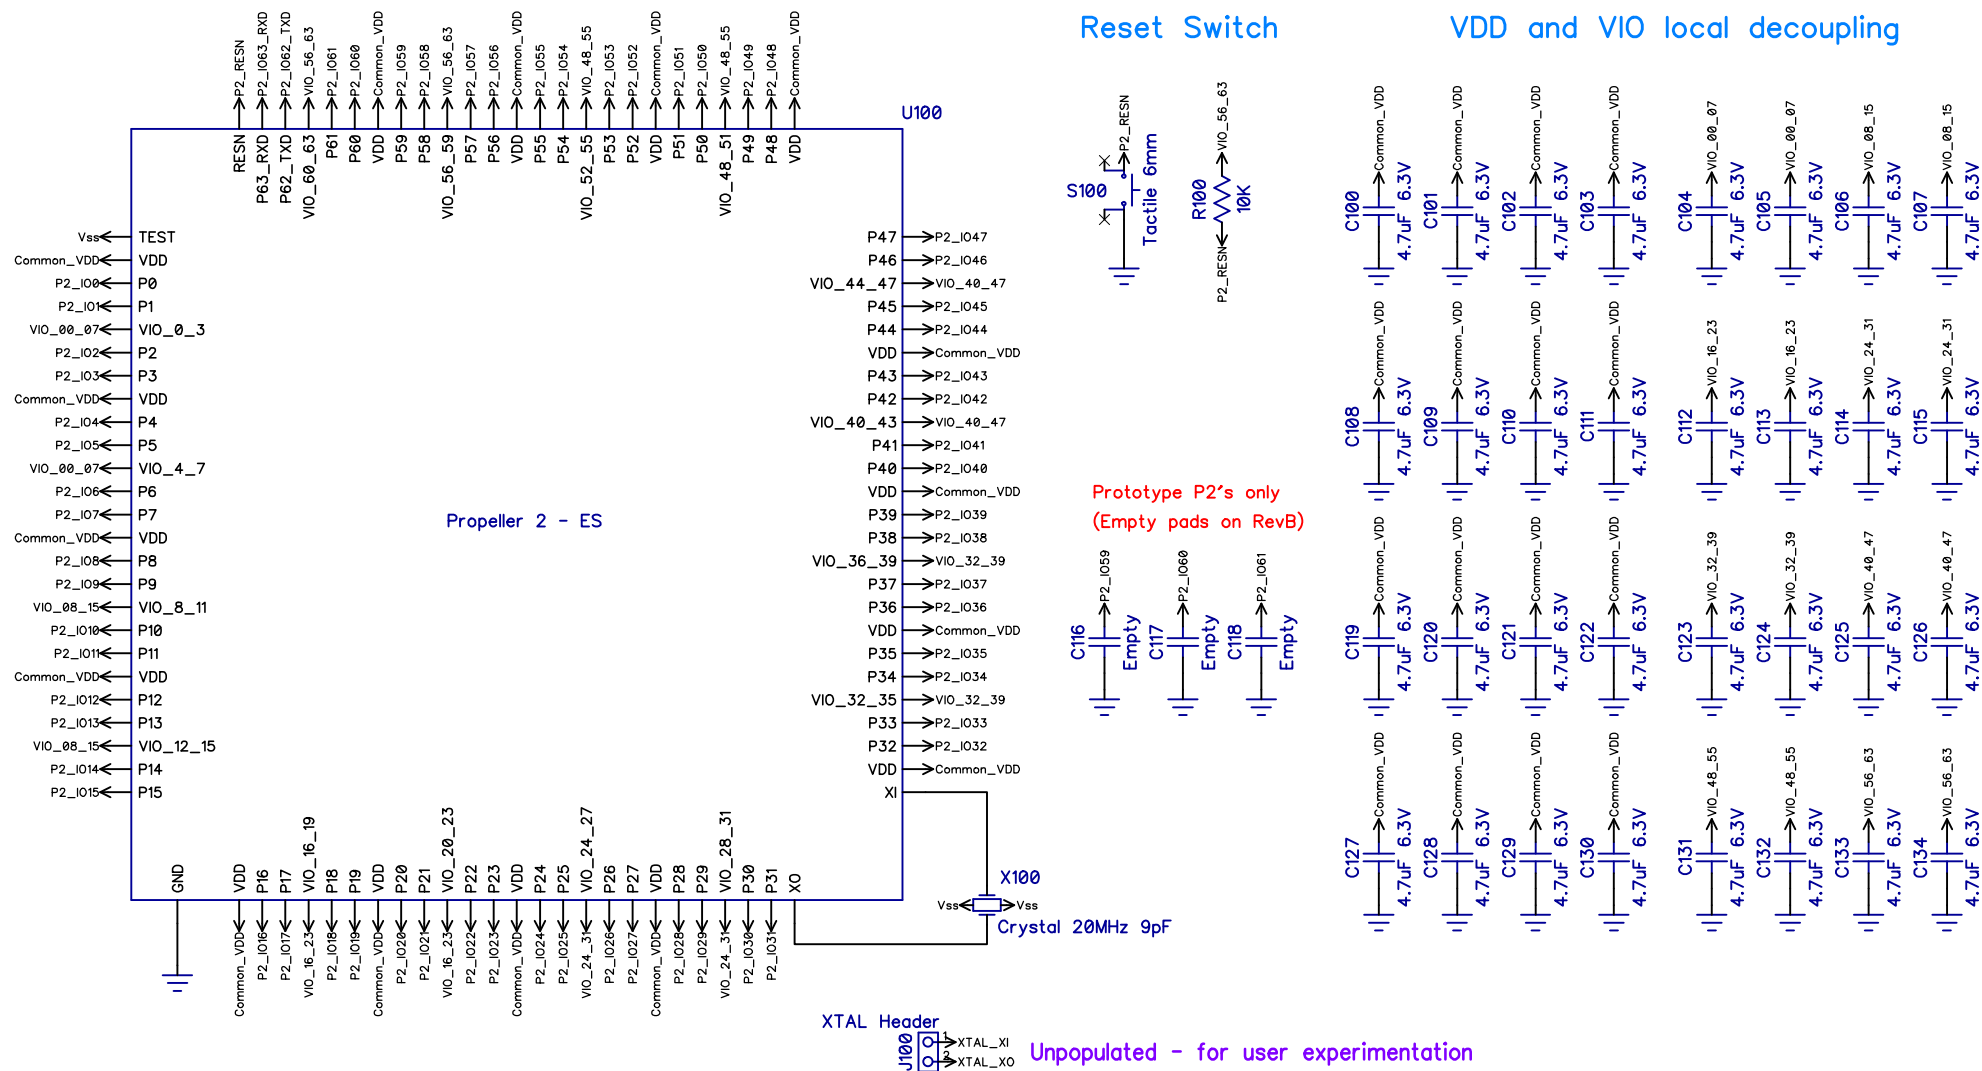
Reset Switch

VDD and VIO local decoupling

U100

P2_RESN P2_IO63_RXD P2_IO62_TXD VIO_56_63 P2_IO61 P2_IO60 Common_VDD P2_IO59 P2_IO58 VIO_56_63 P2_IO57 P2_IO56 Common_VDD P2_IO55 P2_IO54 VIO_48_55 P2_IO53 P2_IO52 Common_VDD P2_IO51 P2_IO50 VIO_48_55 P2_IO49 P2_IO48 Common_VDD

RESN P63_RXD P62_TXD VIO_60_63 P61 P60 VDD P59 P58 VIO_56_59 P57 P56 VDD P55 P54 VIO_52_55 P53 P52 VDD P51 P50 VIO_48_51 P49 P48 VDD

| | | | | | |
|---|---|---|---|---|---|
| Vss | TEST | | | P47 | P2_IO47 |
| Common_VDD | VDD | | | P46 | P2_IO46 |
| P2_IO0 | P0 | | | VIO_44_47 | VIO_40_47 |
| P2_IO1 | P1 | | | P45 | P2_IO45 |
| VIO_00_07 | VIO_0_3 | | | P44 | P2_IO44 |
| P2_IO2 | P2 | | | VDD | Common_VDD |
| P2_IO3 | P3 | | | P43 | P2_IO43 |
| Common_VDD | VDD | | | P42 | P2_IO42 |
| P2_IO4 | P4 | | | VIO_40_43 | VIO_40_47 |
| P2_IO5 | P5 | | | P41 | P2_IO41 |
| VIO_00_07 | VIO_4_7 | | | P40 | P2_IO40 |
| P2_IO6 | P6 | | | VDD | Common_VDD |
| P2_IO7 | P7 | | | P39 | P2_IO39 |
| Common_VDD | VDD | | | P38 | P2_IO38 |
| P2_IO8 | P8 | | | VIO_36_39 | VIO_32_39 |
| P2_IO9 | P9 | | | P37 | P2_IO37 |
| VIO_08_15 | VIO_8_11 | | | P36 | P2_IO36 |
| P2_IO10 | P10 | | | VDD | Common_VDD |
| P2_IO11 | P11 | | | P35 | P2_IO35 |
| Common_VDD | VDD | | | P34 | P2_IO34 |
| P2_IO12 | P12 | | | VIO_32_35 | VIO_32_39 |
| P2_IO13 | P13 | | | P33 | P2_IO33 |
| VIO_08_15 | VIO_12_15 | | | P32 | P2_IO32 |
| P2_IO14 | P14 | | | VDD | Common_VDD |
| P2_IO15 | P15 | | | XI | |

Propeller 2 - ES

GND VDD P16 P17 VIO_16_19 P18 P19 VDD P20 P21 VIO_20_23 P22 P23 VDD P24 P25 VIO_24_27 P26 P27 VDD P28 P29 VIO_28_31 P30 P31 XO

Common_VDD P2_IO16 P2_IO17 VIO_16_23 P2_IO18 P2_IO19 Common_VDD P2_IO20 P2_IO21 VIO_16_23 P2_IO22 P2_IO23 Common_VDD P2_IO24 P2_IO25 VIO_24_31 P2_IO26 P2_IO27 Common_VDD P2_IO28 P2_IO29 VIO_24_31 P2_IO30 P2_IO31

X100
Vss Vss
Crystal 20MHz 9pF

XTAL Header
J100 1 XTAL_XI 2 XTAL_XO
Unpopulated - for user experimentation

S100 P2_RESN Tactile 6mm
R100 VIO_56_63 10K P2_RESN

Prototype P2's only
(Empty pads on RevB)

C116 P2_IO59 Empty
C117 P2_IO60 Empty
C118 P2_IO61 Empty

C100 Common_VDD 4.7uF 6.3V
C101 Common_VDD 4.7uF 6.3V
C102 Common_VDD 4.7uF 6.3V
C103 Common_VDD 4.7uF 6.3V
C104 VIO_00_07 4.7uF 6.3V
C105 VIO_00_07 4.7uF 6.3V
C106 VIO_08_15 4.7uF 6.3V
C107 VIO_08_15 4.7uF 6.3V
C108 Common_VDD 4.7uF 6.3V
C109 Common_VDD 4.7uF 6.3V
C110 Common_VDD 4.7uF 6.3V
C111 Common_VDD 4.7uF 6.3V
C112 VIO_16_23 4.7uF 6.3V
C113 VIO_16_23 4.7uF 6.3V
C114 VIO_24_31 4.7uF 6.3V
C115 VIO_24_31 4.7uF 6.3V
C119 Common_VDD 4.7uF 6.3V
C120 Common_VDD 4.7uF 6.3V
C121 Common_VDD 4.7uF 6.3V
C122 Common_VDD 4.7uF 6.3V
C123 VIO_32_39 4.7uF 6.3V
C124 VIO_32_39 4.7uF 6.3V
C125 VIO_40_47 4.7uF 6.3V
C126 VIO_40_47 4.7uF 6.3V
C127 Common_VDD 4.7uF 6.3V
C128 Common_VDD 4.7uF 6.3V
C129 Common_VDD 4.7uF 6.3V
C130 Common_VDD 4.7uF 6.3V
C131 VIO_48_55 4.7uF 6.3V
C132 VIO_48_55 4.7uF 6.3V
C133 VIO_56_63 4.7uF 6.3V
C134 VIO_56_63 4.7uF 6.3V